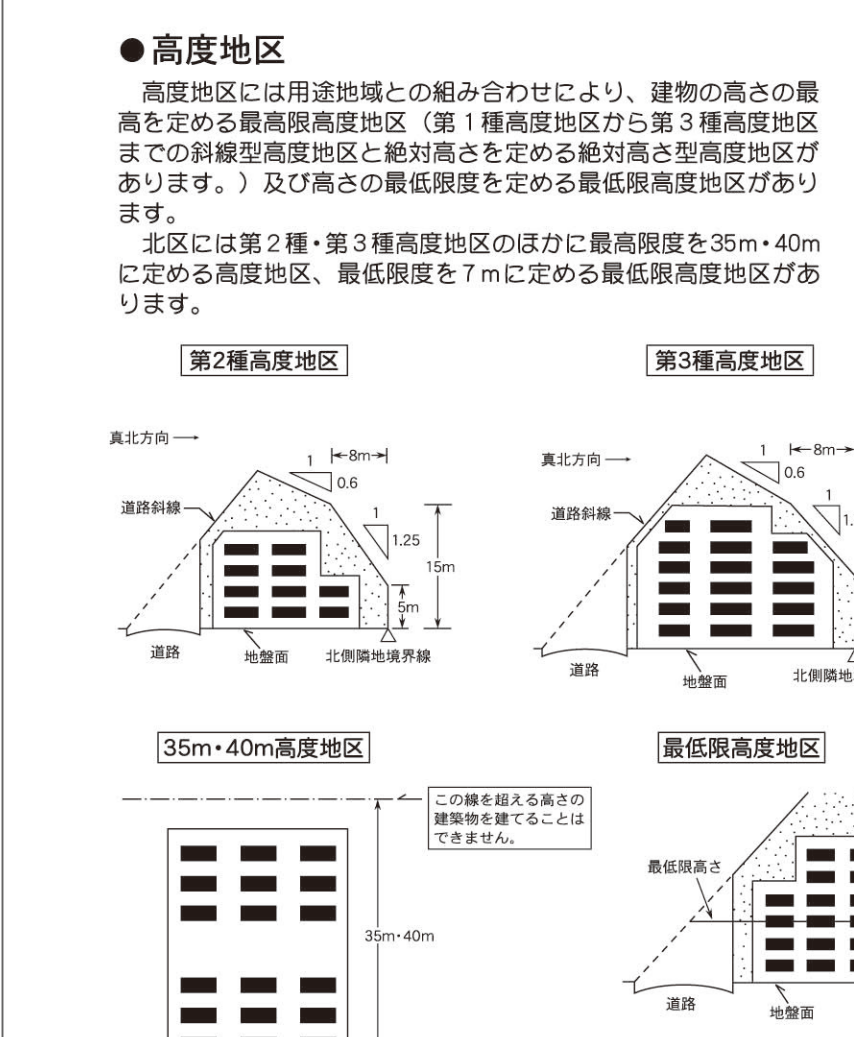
●高度地区

高度地区には用途地域との組み合わせにより、建物の高さの最高を定める最高限高度地区（第１種高度地区から第３種高度地区までの斜線型高度地区と絶対高さを定める絶対高さ型高度地区があります。）及び高さの最低限度を定める最低限高度地区があります。

北区には第２種・第３種高度地区のほかに最高限度を35m・40mに定める高度地区、最低限度を７mに定める最低限高度地区があります。

第2種高度地区

真北方向
1
8m
0.6
道路斜線
1
1.25
15m
5m
道路
地盤面
北側隣地境界線

第3種高度地区

真北方向
1
8m
0.6
1
道路斜線
1.
道路
地盤面
北側隣地

35m・40m高度地区

この線を超える高さの建築物を建てることはできません。
35m・40m

最低限高度地区

最低限高さ
道路
地盤面